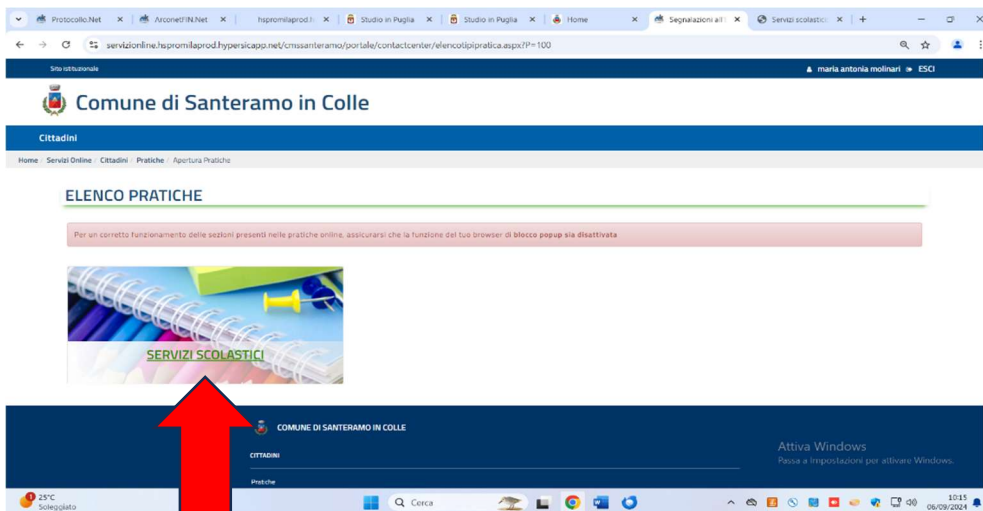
Protocollo.Net × ArconetFIN.Net × hspromilaprod.h × Studio in Puglia × Studio in Puglia × Home × Segnalazioni all' × Servizi scolastic × +

servizionline.hspromilaprod.hypersicapp.net/cmssanteramo/portale/contactcenter/elencotipipratica.aspx?P=100

Sito istituzionale

maria antonia molinari ESCI

Comune di Santeramo in Colle

Cittadini

Home / Servizi Online / Cittadini / Pratiche / Apertura Pratiche

ELENCO PRATICHE

Per un corretto funzionamento delle sezioni presenti nelle pratiche online, assicurarsi che la funzione del tuo browser di blocco popup sia disattivata

SERVIZI SCOLASTICI

COMUNE DI SANTERAMO IN COLLE

CITTADINI

Pratiche

Attiva Windows
Passa a Impostazioni per attivare Windows.

25°C
Soleggiato

Cerca

10:15
06/09/2024